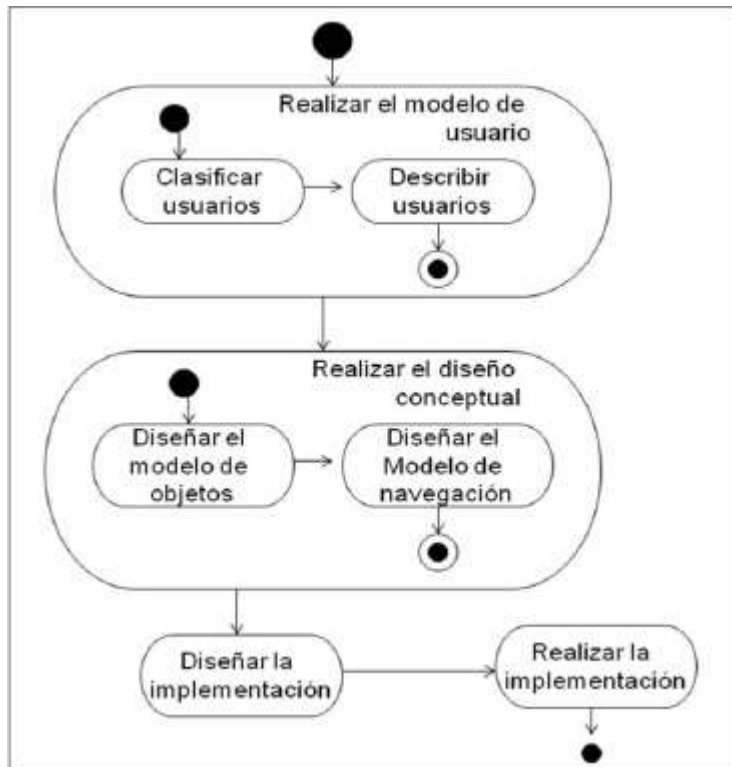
Realizar el modelo de usuario

Clasificar usuarios

Describir usuarios

Realizar el diseño conceptual

Diseñar el modelo de objetos

Diseñar el Modelo de navegación

Diseñar la implementación

Realizar la implementación